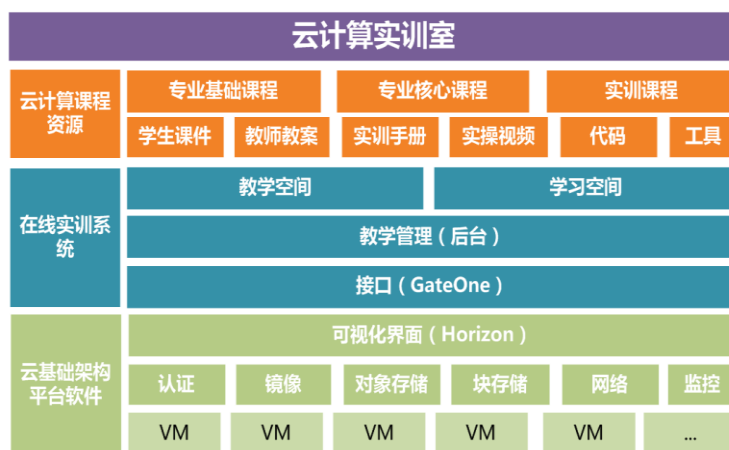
云计算实训室

云计算课程资源

专业基础课程
专业核心课程
实训课程

学生课件
教师教案
实训手册
实操视频
代码
工具

在线实训系统

教学空间
学习空间

教学管理（后台）

接口（GateOne）

云基础架构平台软件

可视化界面（Horizon）

认证
镜像
对象存储
块存储
网络
监控

VM
VM
VM
VM
VM
...